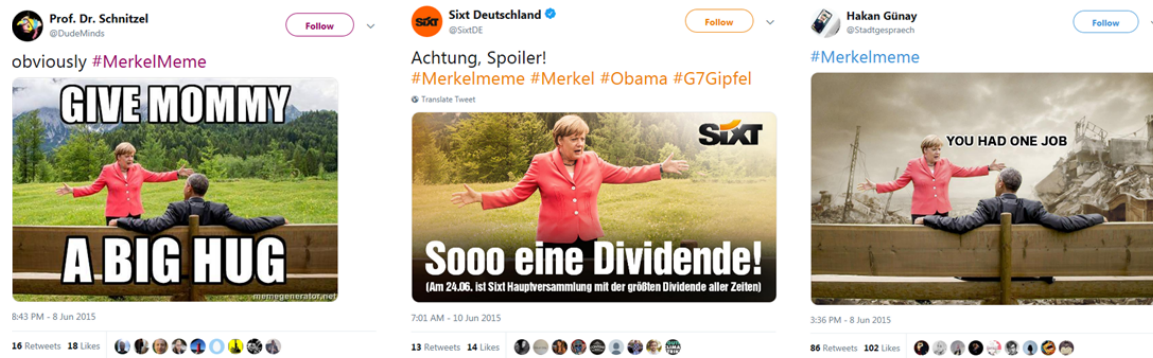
Prof. Dr. Schnitzel
@DudeMinds

Follow

obviously #MerkelMeme

GIVE MOMMY

A BIG HUG

memegenerator.net

8:43 PM - 8 Jun 2015

16 Retweets 18 Likes

Sixt Deutschland
@SixtDE

Follow

Achtung, Spoiler!
#Merkelmeme #Merkel #Obama #G7Gipfel

Translate Tweet

SIXT

Sooo eine Dividende!

(Am 24.06. ist Sixt Hauptversammlung mit der größten Dividende aller Zeiten)

7:01 AM - 10 Jun 2015

13 Retweets 14 Likes

Hakan Günay
@Stadtgespraech

Follow

#Merkelmeme

YOU HAD ONE JOB

3:36 PM - 8 Jun 2015

86 Retweets 102 Likes